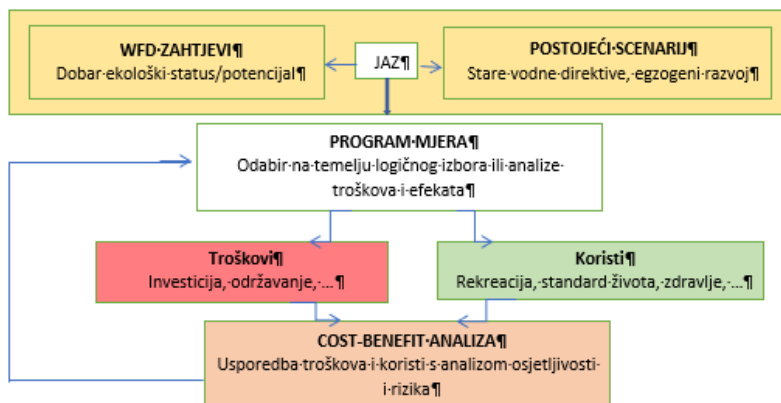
WFD·ZAHTJEVI¶
Dobar·ekološki·status/potencijal¶

JAZ¶

POSTOJEĆI·SCENARIJ¶
Stare·vodne·direktive,·egzogeni·razvoj¶

PROGRAM·MJERA¶
Odabir·na·temelju·logičnog·izbora·ili·analize·troškova·i·efekata¶

Troškovi¶
Investicija,·održavanje,·...¶

Koristi¶
Rekreacija,·standard·života,·zdravlje,·...¶

COST-BENEFIT·ANALIZA¶
Usporedba·troškova·i·koristi·s·analizom·osjetljivosti·i·rizika¶